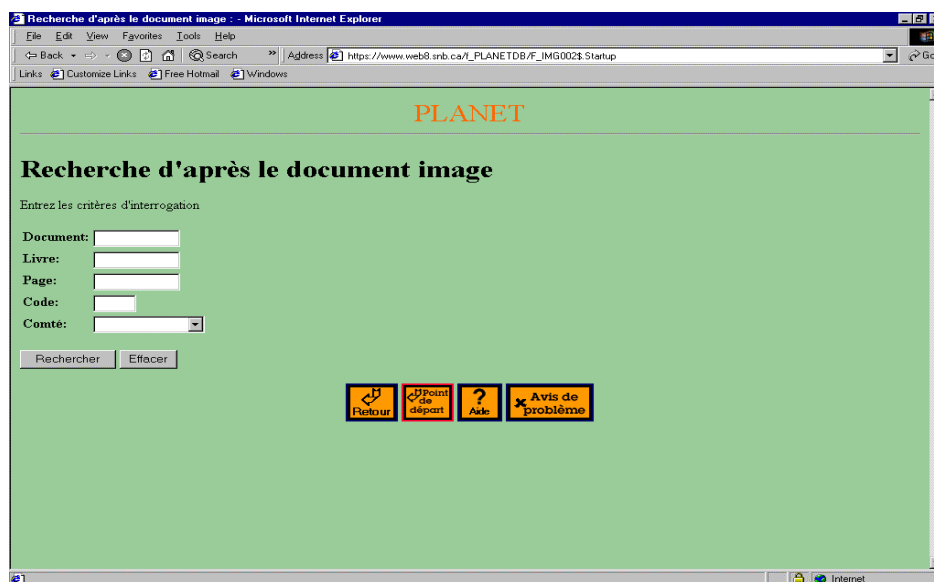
Recherche d'après le document image : - Microsoft Internet Explorer

File Edit View Favorites Tools Help

Back Search Address https://www.web8.snb.ca/f_PLANETDB/F_IMG002$.Startup Go

Links Customize Links Free Hotmail Windows

PLANET

Recherche d'après le document image

Entrez les critères d'interrogation

Document:
Livre:
Page:
Code:
Comté:

Rechercher Effacer

Retour Point de départ Aide Avis de problème

Internet